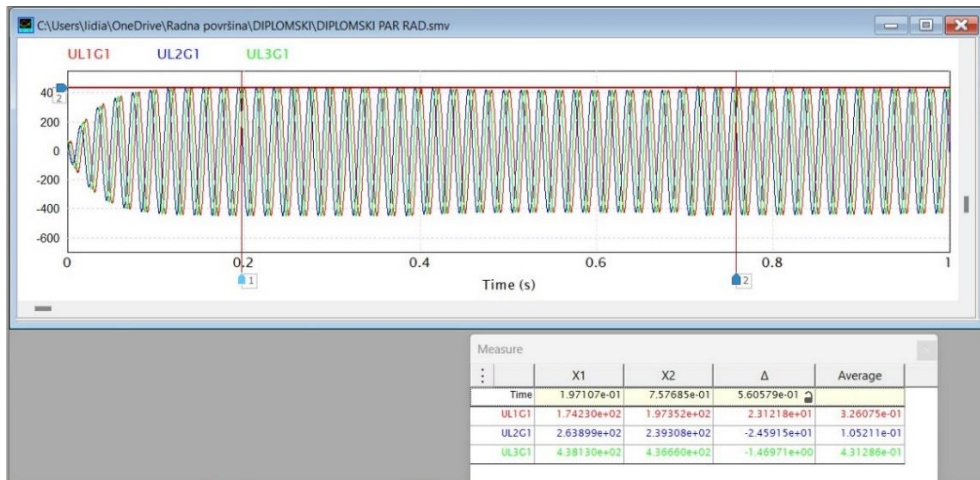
C:\Users\lidia\OneDrive\Radna površina\DIPLOMSKI\DIPLOMSKI PAR RAD.smv

UL1G1 UL2G1 UL3G1

40
2
200
0
-200
-400
-600

0 0.2 0.4 0.6 0.8 1
1 2
Time (s)

Measure

| ⋮ | X1 | X2 | Δ | Average |
|---|---|---|---|---|
| Time | 1.97107e-01 | 7.57685e-01 | 5.60579e-01 | |
| UL1G1 | 1.74230e+02 | 1.97352e+02 | 2.31218e+01 | 3.26075e-01 |
| UL2G1 | 2.63899e+02 | 2.39308e+02 | -2.45915e+01 | 1.05211e-01 |
| UL3G1 | 4.38130e+02 | 4.36660e+02 | -1.46971e+00 | 4.31286e-01 |